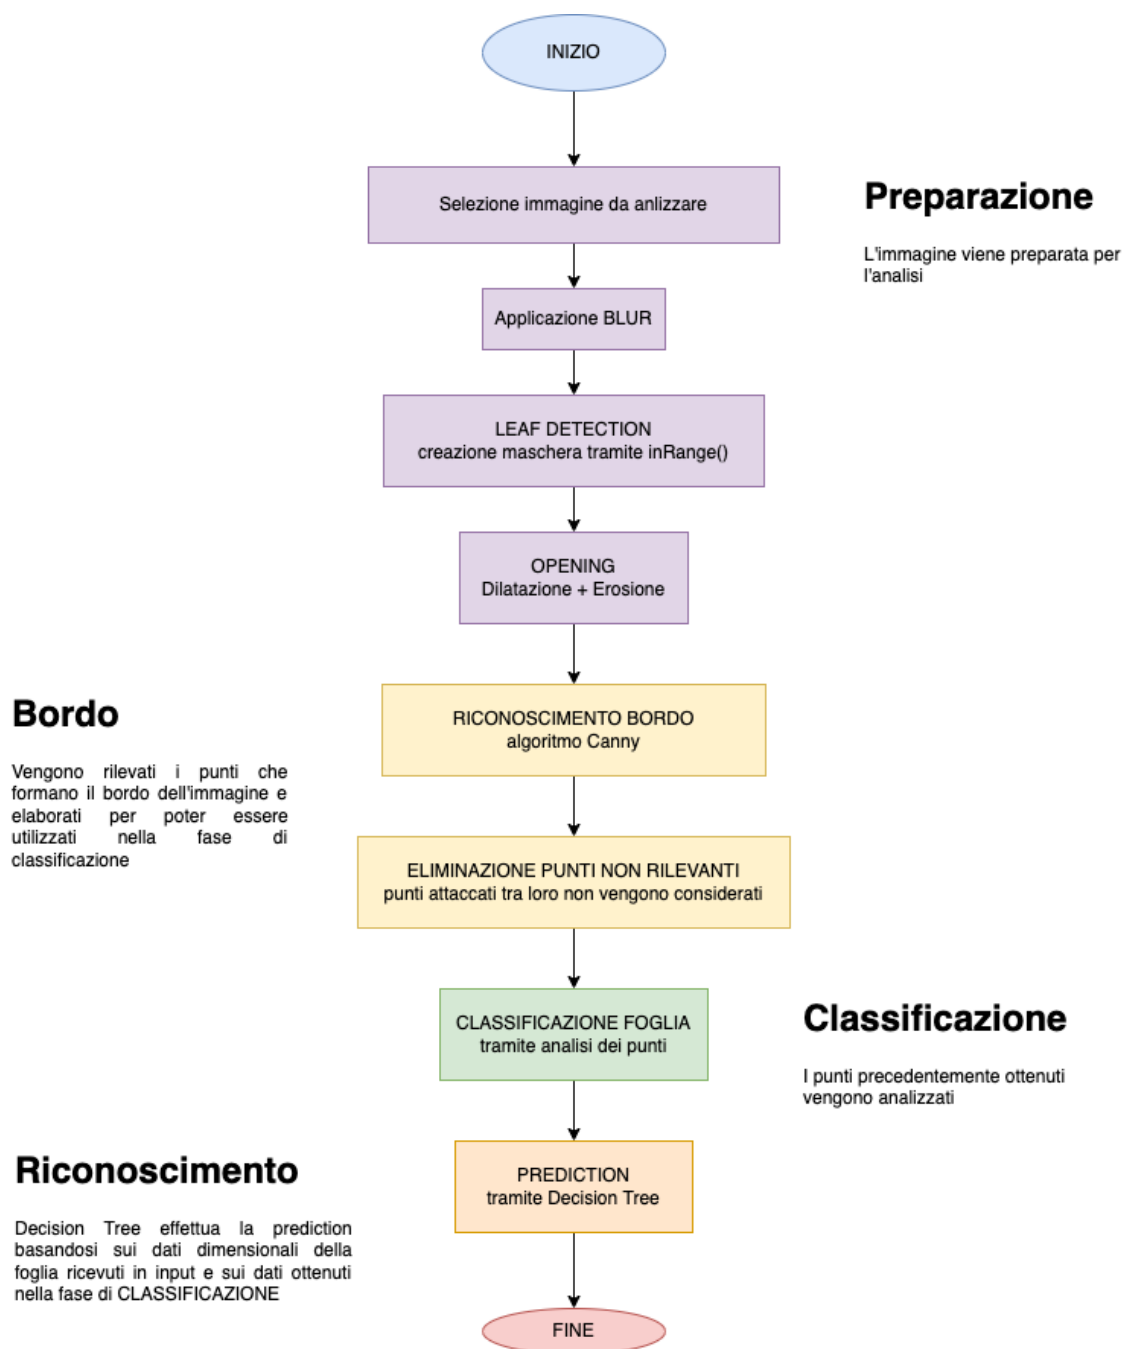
INIZIO

Selezione immagine da anlizzare

Preparazione

L'immagine viene preparata per l'analisi

Applicazione BLUR

LEAF DETECTION
creazione maschera tramite inRange()

OPENING
Dilatazione + Erosione

Bordo

Vengono rilevati i punti che formano il bordo dell'immagine e elaborati per poter essere utilizzati nella fase di classificazione

RICONOSCIMENTO BORDO
algoritmo Canny

ELIMINAZIONE PUNTI NON RILEVANTI
punti attaccati tra loro non vengono considerati

CLASSIFICAZIONE FOGLIA
tramite analisi dei punti

Classificazione

I punti precedentemente ottenuti vengono analizzati

Riconoscimento

Decision Tree effettua la prediction basandosi sui dati dimensionali della foglia ricevuti in input e sui dati ottenuti nella fase di CLASSIFICAZIONE

PREDICTION
tramite Decision Tree

FINE